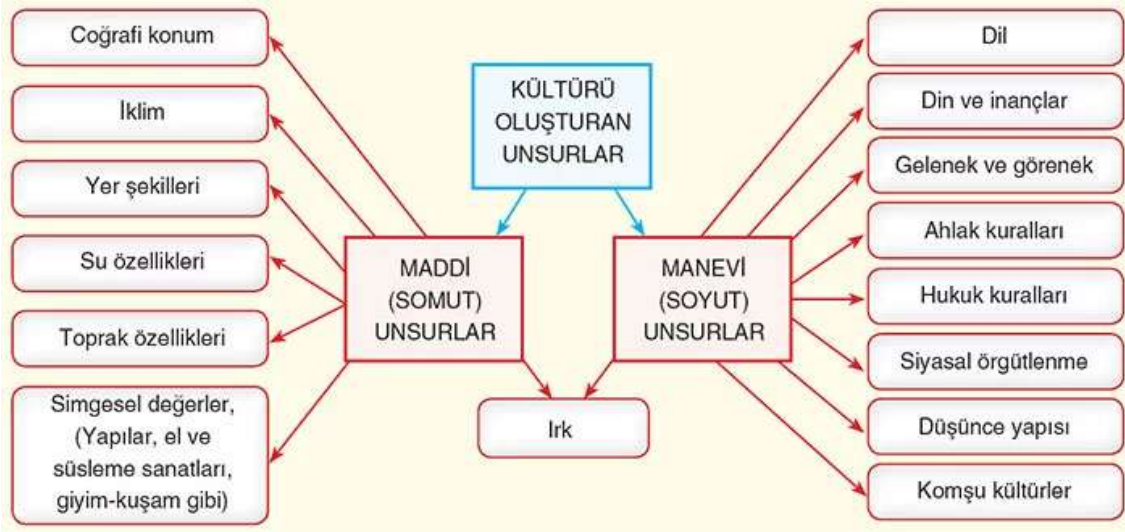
KÜLTÜRÜ OLUŞTURAN UNSURLAR

MADDİ (SOMUT) UNSURLAR

Coğrafi konum

İklim

Yer şekilleri

Su özellikleri

Toprak özellikleri

Simgesel değerler, (Yapılar, el ve süsleme sanatları, giyim-kuşam gibi)

MANEVİ (SOYUT) UNSURLAR

Dil

Din ve inançlar

Gelenek ve görenek

Ahlak kuralları

Hukuk kuralları

Siyasal örgütlenme

Düşünce yapısı

Komşu kültürler

Irk